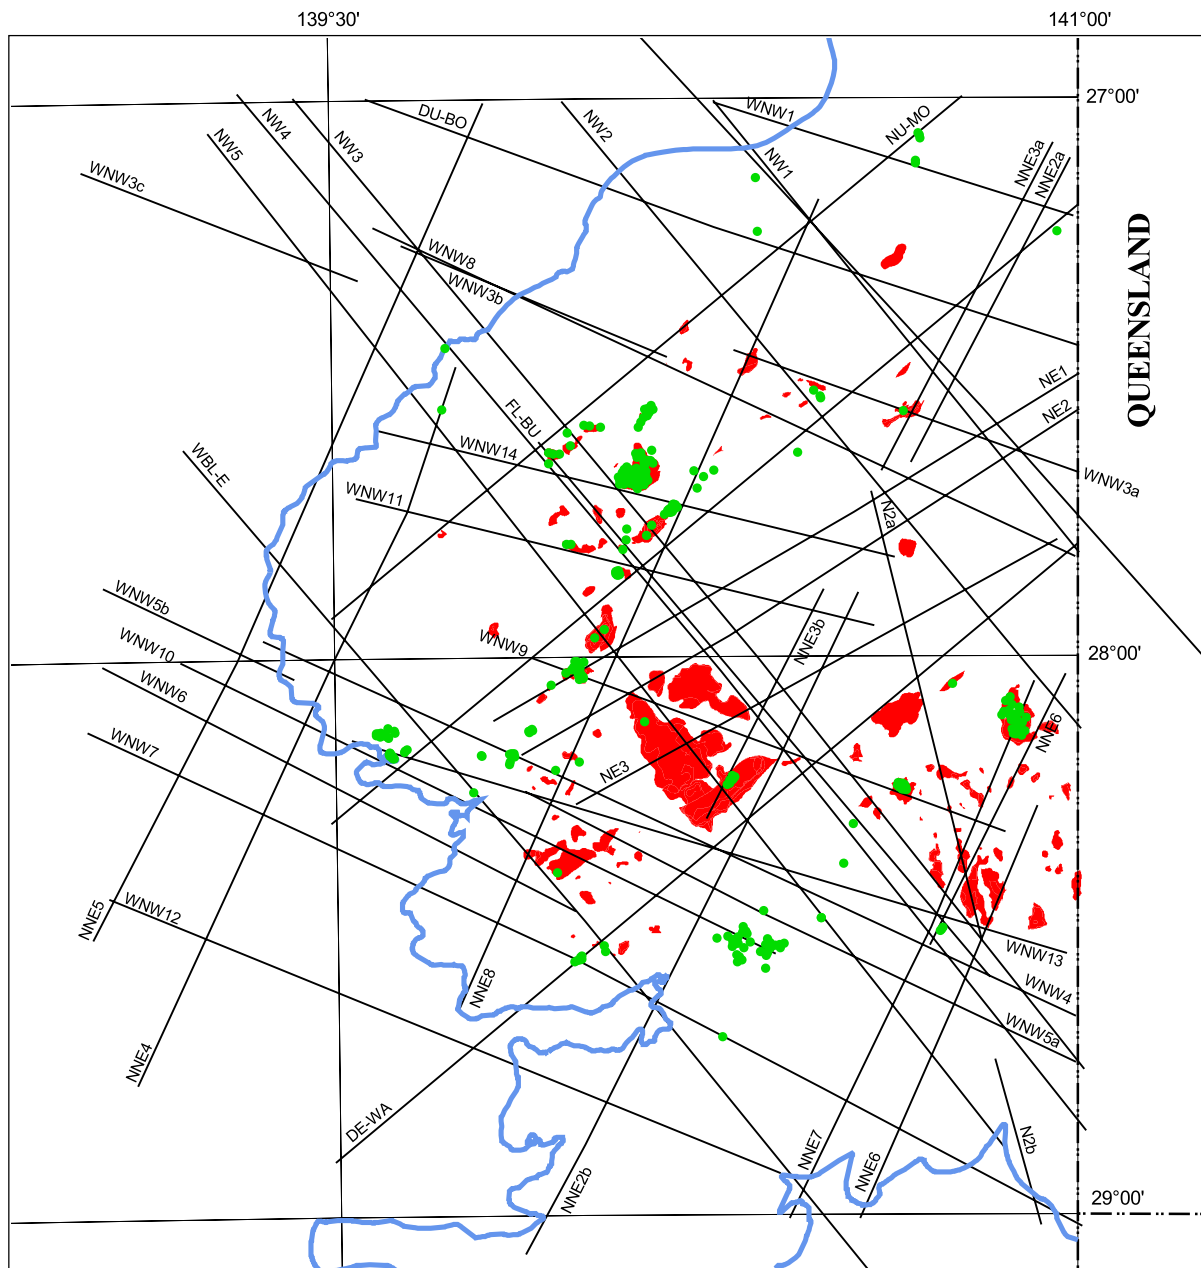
139°30'

141°00'

27°00'

28°00'

29°00'

QUEENSLAND

DU-BO
NW4
NW3
NW5
NW2
WNW1
NU-MO
NW1
NNE3a
NNE2a
WNW3c
WNW8
WNW3b
NE1
NE2
FL-BU
WNW14
WNW3a
WBL-E
WNW11
N2a
WNW5b
WNW9
NNE3b
WNW10
WNW6
NNE6
WNW7
NE3
NNE5
WNW12
WNW13
NNE8
WNW4
WNW5a
NNE4
DE-WA
NNE2b
NNE7
NNE6
N2b